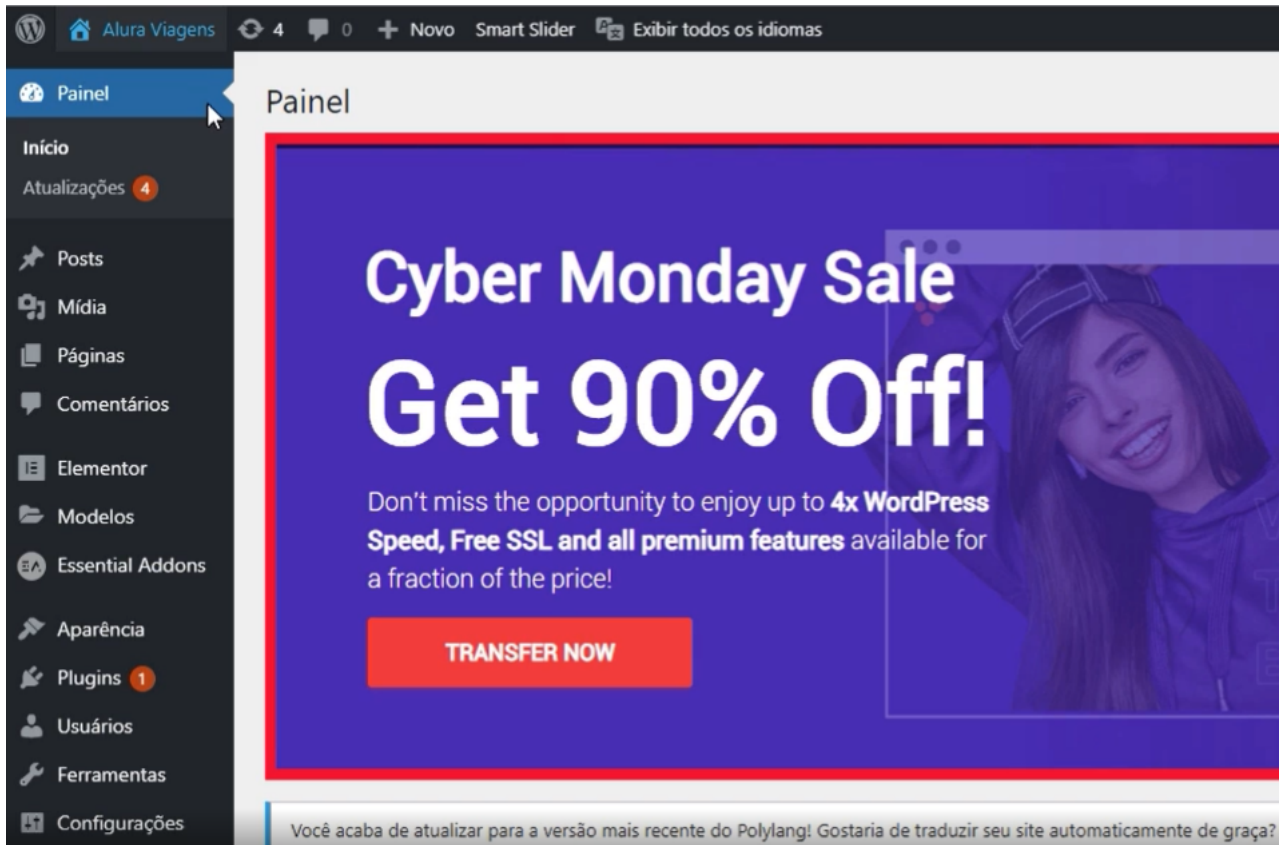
Alura Viagens 4 0 + Novo Smart Slider Exibir todos os idiomas

Painel

Início

Atualizações 4

Posts

Mídia

Páginas

Comentários

Elementor

Modelos

Essential Addons

Aparência

Plugins 1

Usuários

Ferramentas

Configurações

Painel

Cyber Monday Sale

Get 90% Off!

Don't miss the opportunity to enjoy up to **4x WordPress Speed, Free SSL and all premium features** available for a fraction of the price!

TRANSFER NOW

Você acaba de atualizar para a versão mais recente do Polylang! Gostaria de traduzir seu site automaticamente de graça?